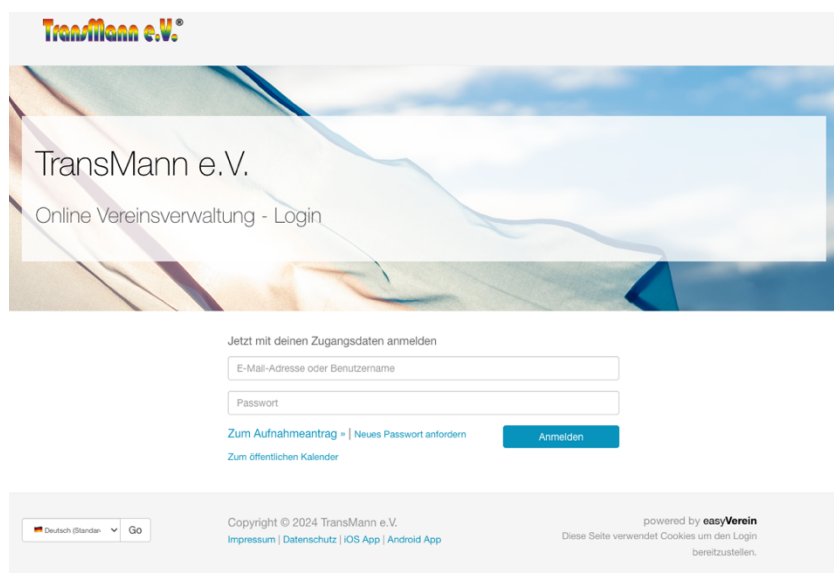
TransMann e.V.®

TransMann e.V.

Online Vereinsverwaltung - Login

Jetzt mit deinen Zugangsdaten anmelden

E-Mail-Adresse oder Benutzername

Passwort

Zum Aufnahmeantrag » | Neues Passwort anfordern

Anmelden

Zum öffentlichen Kalender

Deutsch (Standar

Go

Copyright © 2024 TransMann e.V.
Impressum | Datenschutz | iOS App | Android App

powered by easyVerein
Diese Seite verwendet Cookies um den Login bereitzustellen.